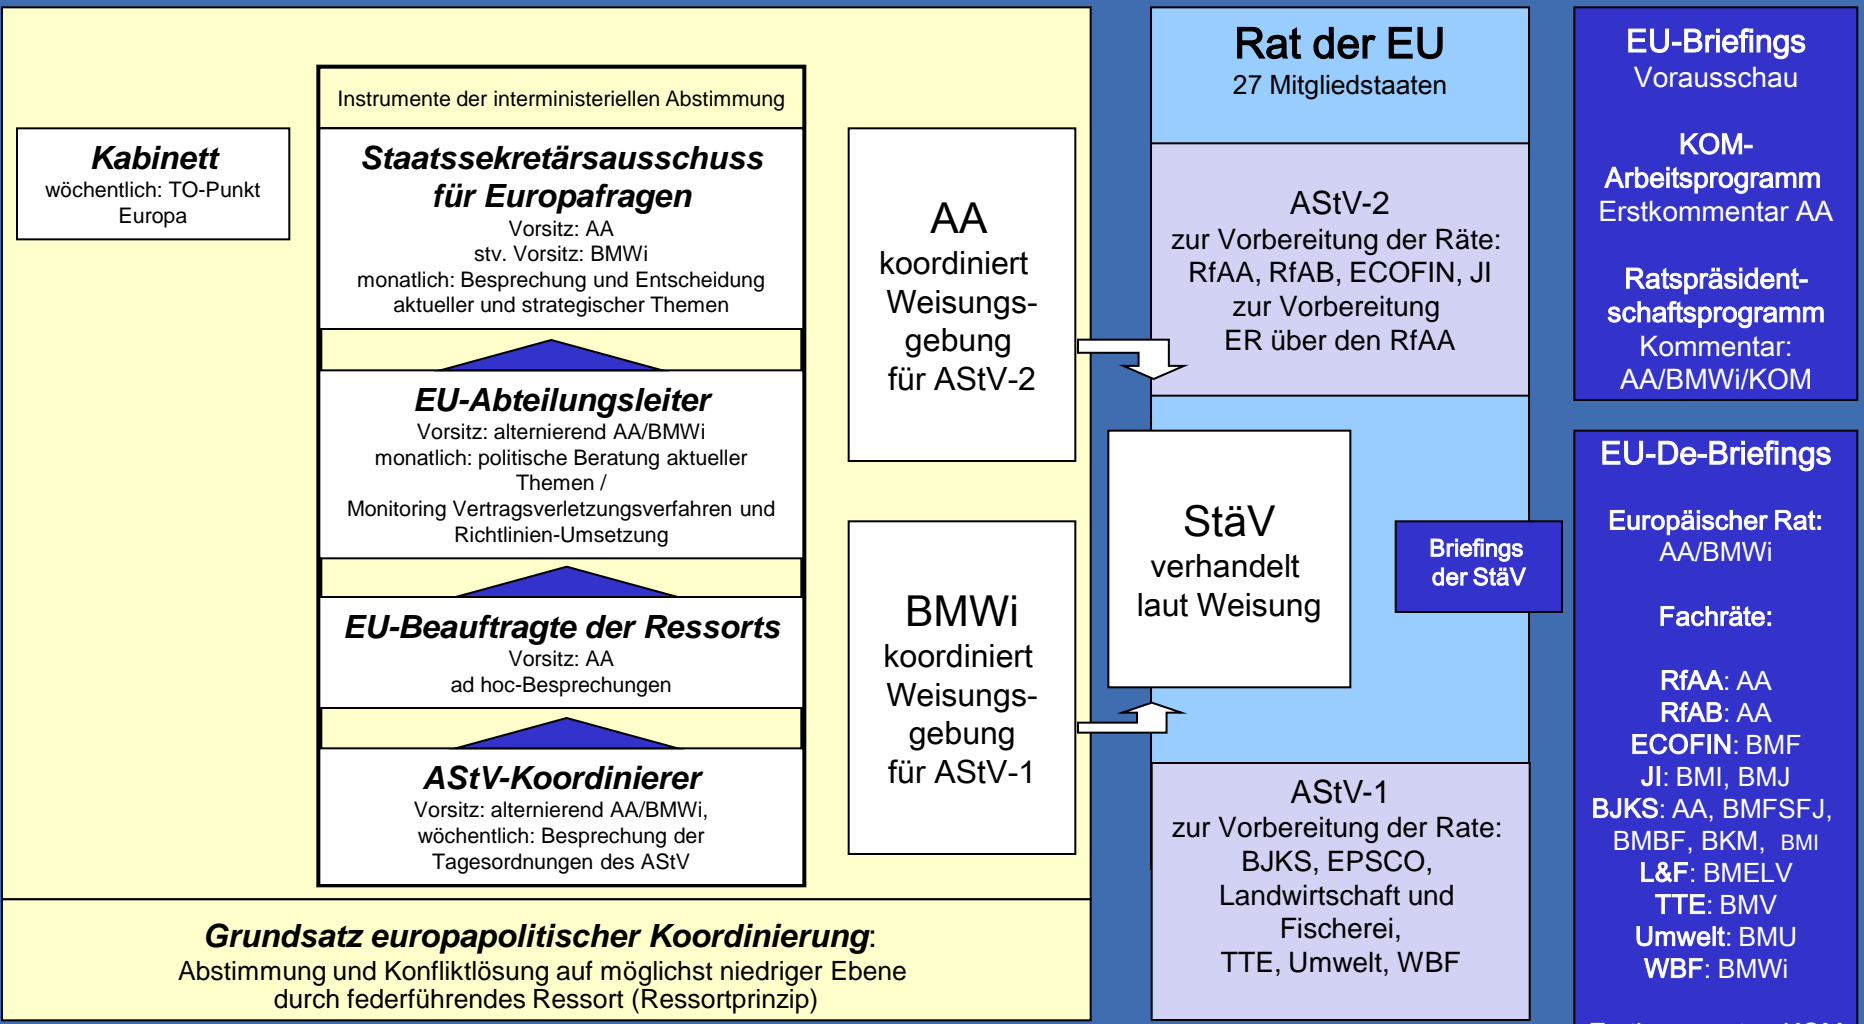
Kabinett
wöchentlich: TO-Punkt Europa

Instrumente der interministeriellen Abstimmung

Staatssekretärsausschuss für Europafragen
Vorsitz: AA
stv. Vorsitz: BMWi
monatlich: Besprechung und Entscheidung aktueller und strategischer Themen

EU-Abteilungsleiter
Vorsitz: alternierend AA/BMWi
monatlich: politische Beratung aktueller Themen /
Monitoring Vertragsverletzungsverfahren und Richtlinien-Umsetzung

EU-Beauftragte der Ressorts
Vorsitz: AA
ad hoc-Besprechungen

AStV-Koordinierer
Vorsitz: alternierend AA/BMWi,
wöchentlich: Besprechung der Tagesordnungen des AStV

AA
koordiniert Weisungsgebung für AStV-2

BMWi
koordiniert Weisungsgebung für AStV-1

Grundsatz europapolitischer Koordinierung:
Abstimmung und Konfliktlösung auf möglichst niedriger Ebene durch federführendes Ressort (Ressortprinzip)

Rat der EU
27 Mitgliedstaaten

AStV-2
zur Vorbereitung der Räte:
RfAA, RfAB, ECOFIN, JI
zur Vorbereitung
ER über den RfAA

StäV
verhandelt laut Weisung

Briefings der StäV

AStV-1
zur Vorbereitung der Rate:
BJKS, EPSCO,
Landwirtschaft und Fischerei,
TTE, Umwelt, WBF

EU-Briefings
Vorausschau

KOM-Arbeitsprogramm
Erstkommentar AA

Ratspräsidentschaftsprogramm
Kommentar:
AA/BMWi/KOM

EU-De-Briefings

Europäischer Rat:
AA/BMWi

Fachräte:

RfAA: AA
RfAB: AA
ECOFIN: BMF
JI: BMI, BMJ
BJKS: AA, BMFSFJ, BMBF, BKM, BMI
L&F: BMELV
TTE: BMV
Umwelt: BMU
WBF: BMWi
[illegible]